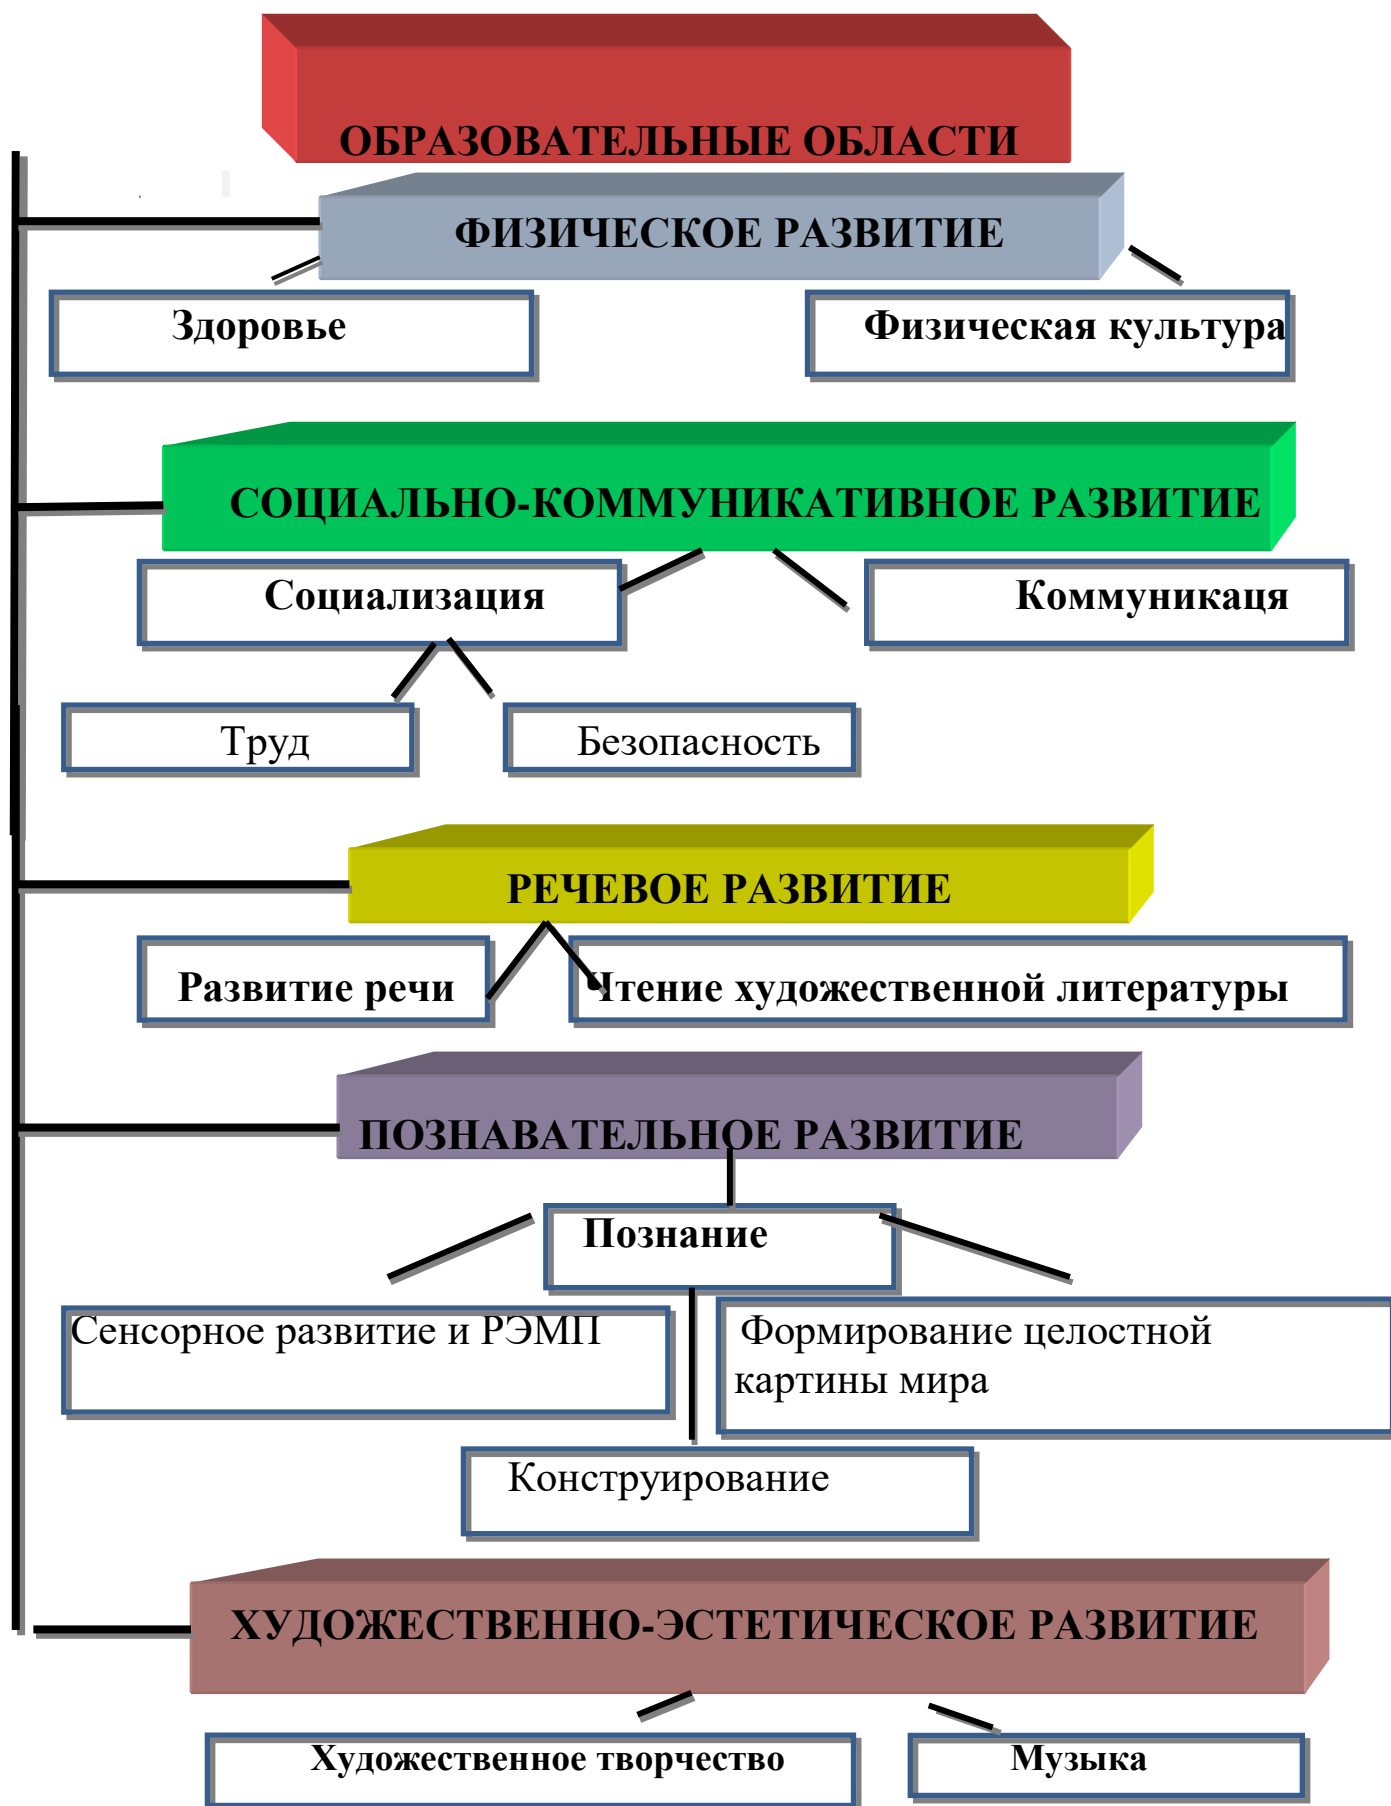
ОБРАЗОВАТЕЛЬНЫЕ ОБЛАСТИ

ФИЗИЧЕСКОЕ РАЗВИТИЕ

Здоровье

Физическая культура

СОЦИАЛЬНО-КОММУНИКАТИВНОЕ РАЗВИТИЕ

Социализация

Коммуникаця

Труд

Безопасность

РЕЧЕВОЕ РАЗВИТИЕ

Развитие речи

Чтение художественной литературы

ПОЗНАВАТЕЛЬНОЕ РАЗВИТИЕ

Познание

Сенсорное развитие и РЭМП

Формирование целостной картины мира

Конструирование

ХУДОЖЕСТВЕННО-ЭСТЕТИЧЕСКОЕ РАЗВИТИЕ

Художественное творчество

Музыка